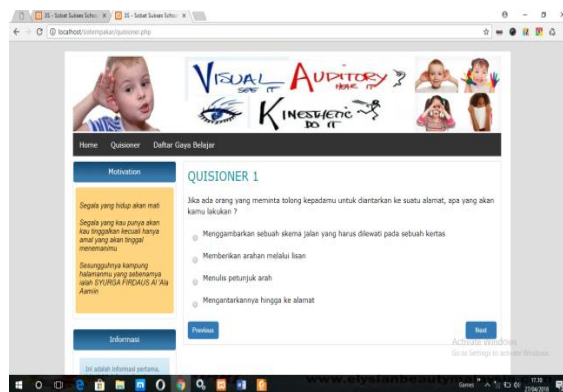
SS - Sobat Sukses Sekol × | SS - Sobat Sukses Sekol ×

localhost/sistempakar/quisioner.php

VISUAL SEE IT AUDITORY HEAR IT KINESTHETIC DO IT

Home Quisioner Daftar Gaya Belajar

Motivation

Segala yang hidup akan mati

Segala yang kau punya akan kau tinggalkan kecuali hanya amal yang akan tinggal menemanimu

Sesungguhnya kampung halamanmu yang sebenarnya ialah SYURGA FIRDAUS Al 'Ala Aamiin

Informasi

Ini adalah informasi pertama.

QUISIONER 1

Jika ada orang yang meminta tolong kepadamu untuk diantarkan ke suatu alamat, apa yang akan kamu lakukan ?

Menggambarkan sebuah skema jalan yang harus dilewati pada sebuah kertas

Memberikan arahan melalui lisan

Menulis petunjuk arah

Mengantarkannya hingga ke alamat

Previous

Next

Activate Windows
Go to Settings to activate Windows.

www.elysfanbeauty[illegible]

Games 17.10 27/04/2018